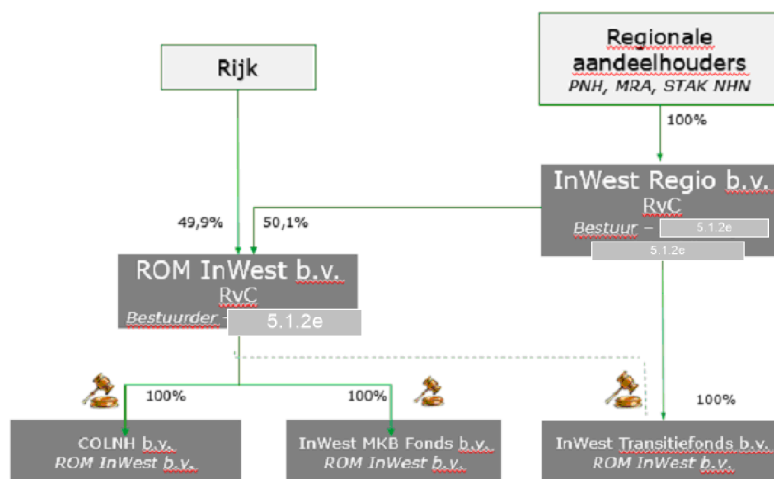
Rijk

Regionale aandeelhouders
PNH, MRA, STAK NHN

100%

InWest Regio b.v.
RvC
Bestuur – 5.1.2e
5.1.2e

49,9%

50,1%

ROM InWest b.v.
RvC
Bestuurder – 5.1.2e

100%

100%

100%

COLNH b.v.
ROM InWest b.v.

InWest MKB Fonds b.v.
ROM InWest b.v.

InWest Transitiefonds b.v.
ROM InWest b.v.